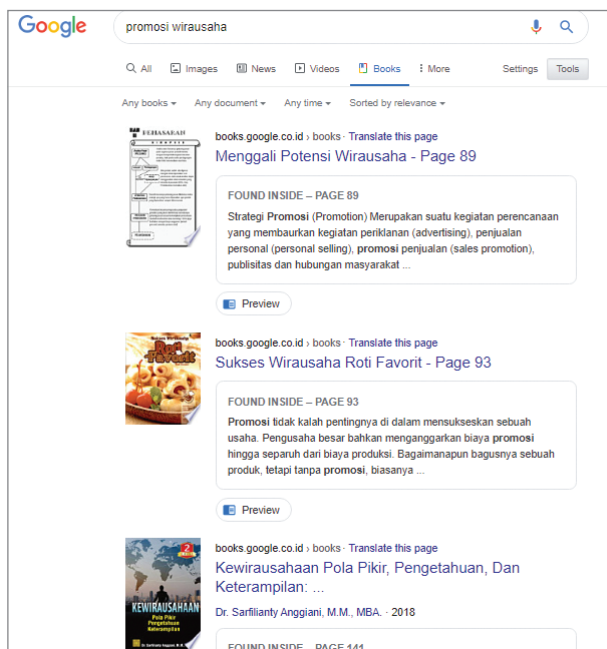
Google

promosi wirausaha

All Images News Videos Books More Settings Tools

Any books ▾ Any document ▾ Any time ▾ Sorted by relevance ▾

PEMBAHASAN

books.google.co.id › books · Translate this page

Menggali Potensi Wirausaha - Page 89

FOUND INSIDE – PAGE 89

Strategi **Promosi** (Promotion) Merupakan suatu kegiatan perencanaan yang membaurkan kegiatan periklanan (advertising), penjualan personal (personal selling), **promosi** penjualan (sales promotion), publisitas dan hubungan masyarakat ...

Preview

Roti Favorit

books.google.co.id › books · Translate this page

Sukses Wirausaha Roti Favorit - Page 93

FOUND INSIDE – PAGE 93

**Promosi** tidak kalah pentingnya di dalam mensukseskan sebuah usaha. Pengusaha besar bahkan menganggarkan biaya **promosi** hingga separuh dari biaya produksi. Bagaimanapun bagusnya sebuah produk, tetapi tanpa **promosi**, biasanya ...

Preview

KEWIRAUSAHAAN Pola Pikir Pengetahuan Keterampilan

books.google.co.id › books · Translate this page

Kewirausahaan Pola Pikir, Pengetahuan, Dan Keterampilan: ...

Dr. Sarfilianty Anggiani, M.M., MBA. · 2018

FOUND INSIDE – PAGE 141